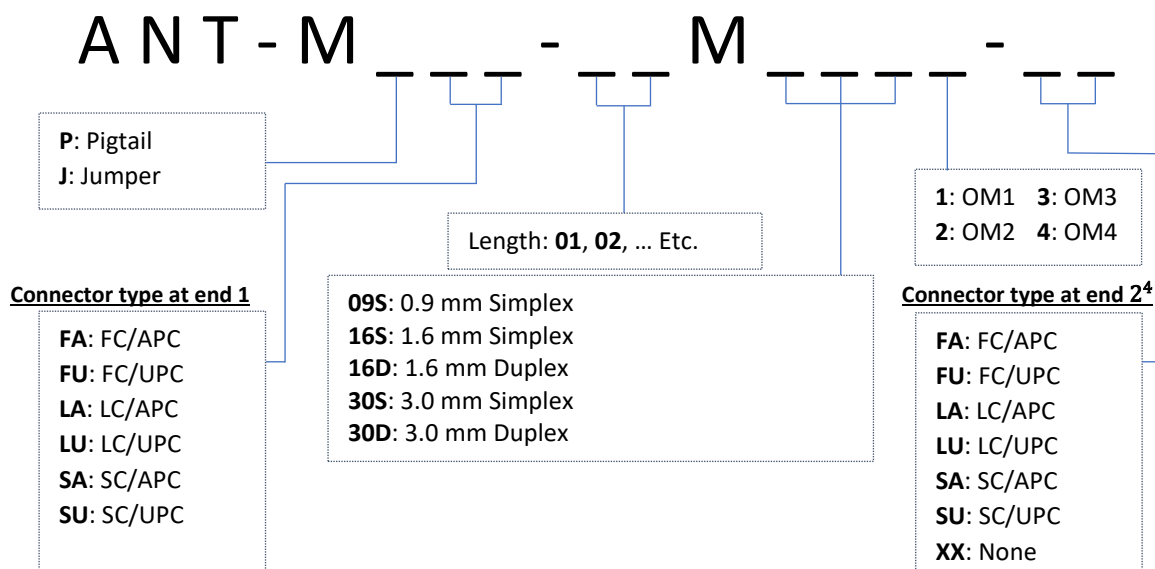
A N T - M _ _ _ - _ _ M _ _ _ _ - _ _

**P**: Pigtail
**J**: Jumper

**1**: OM1 **3**: OM3
**2**: OM2 **4**: OM4

Length: **01**, **02**, … Etc.

Connector type at end 1

**FA**: FC/APC
**FU**: FC/UPC
**LA**: LC/APC
**LU**: LC/UPC
**SA**: SC/APC
**SU**: SC/UPC

**09S**: 0.9 mm Simplex
**16S**: 1.6 mm Simplex
**16D**: 1.6 mm Duplex
**30S**: 3.0 mm Simplex
**30D**: 3.0 mm Duplex

Connector type at end $2^4$

**FA**: FC/APC
**FU**: FC/UPC
**LA**: LC/APC
**LU**: LC/UPC
**SA**: SC/APC
**SU**: SC/UPC
**XX**: None